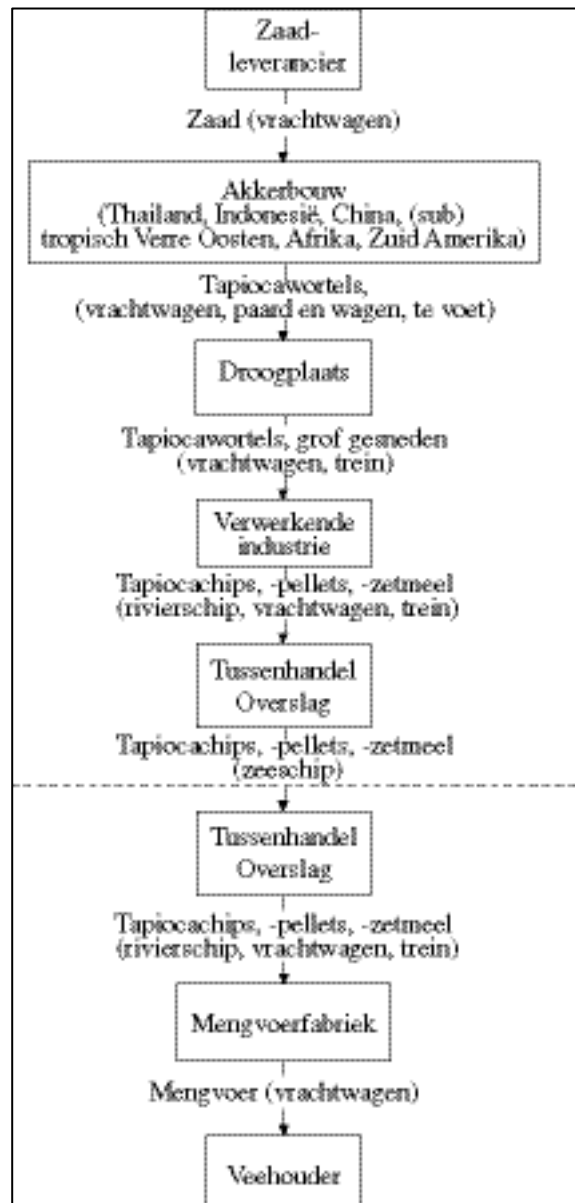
Zaadleverancier

Zaad (vrachtwagen)

Akkerbouw
(Thailand, Indonesië, China, (sub) tropisch Verre Oosten, Afrika, Zuid Amerika)

Tapiocawortels,
(vrachtwagen, paard en wagen, te voet)

Droogplaats

Tapiocawortels, grof gesneden
(vrachtwagen, trein)

Verwerkende industrie

Tapiocachips, -pellets, -zetmeel
(rivierschip, vrachtwagen, trein)

Tussenhandel
Overslag

Tapiocachips, -pellets, -zetmeel
(zeeschip)

Tussenhandel
Overslag

Tapiocachips, -pellets, -zetmeel
(rivierschip, vrachtwagen, trein)

Mengvoerfabriek

Mengvoer (vrachtwagen)

Veehouder